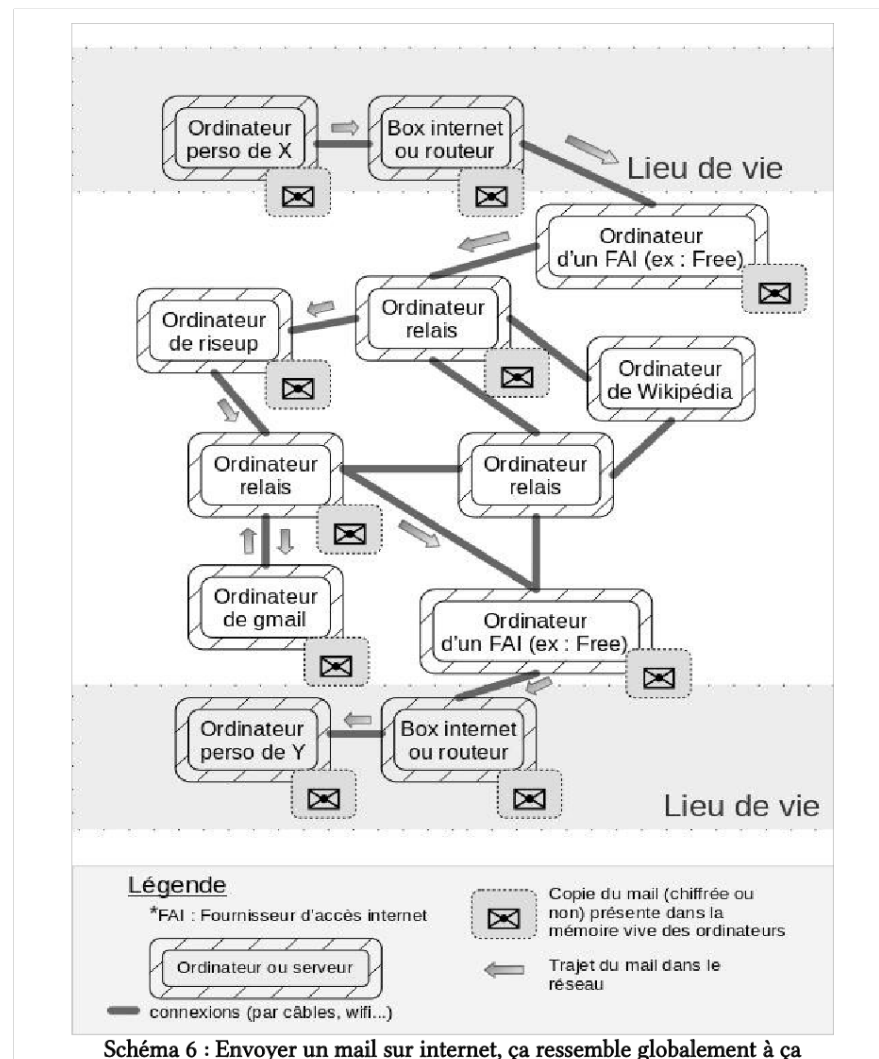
Ordinateur perso de X

Box internet ou routeur

Lieu de vie

Ordinateur d'un FAI (ex : Free)

Ordinateur de riseup

Ordinateur relais

Ordinateur de Wikipédia

Ordinateur relais

Ordinateur relais

Ordinateur de gmail

Ordinateur d'un FAI (ex : Free)

Ordinateur perso de Y

Box internet ou routeur

Lieu de vie

Légende

*FAI : Fournisseur d'accès internet

Ordinateur ou serveur

connexions (par câbles, wifi...)

Copie du mail (chiffrée ou non) présente dans la mémoire vive des ordinateurs

Trajet du mail dans le réseau

Schéma 6 : Envoyer un mail sur internet, ça ressemble globalement à ça